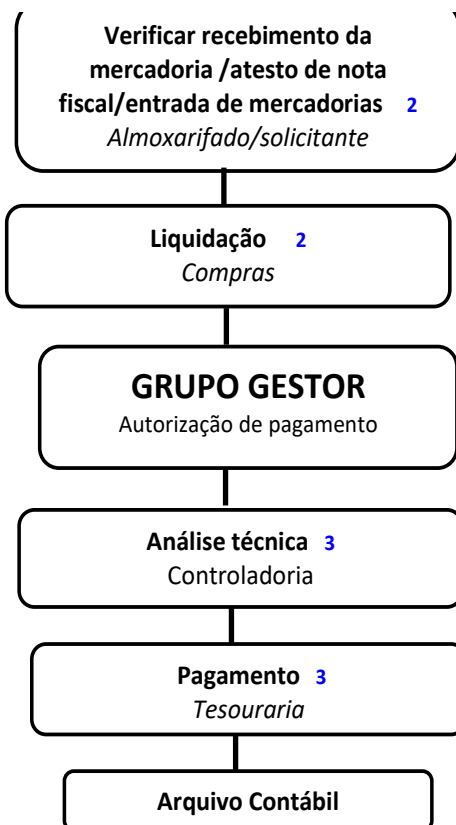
Verificar recebimento da mercadoria /atesto de nota fiscal/entrada de mercadorias 2
Almoxarifado/solicitante

Liquidação 2
Compras

GRUPO GESTOR
Autorização de pagamento

Análise técnica 3
Controladoria

Pagamento 3
Tesouraria

Arquivo Contábil